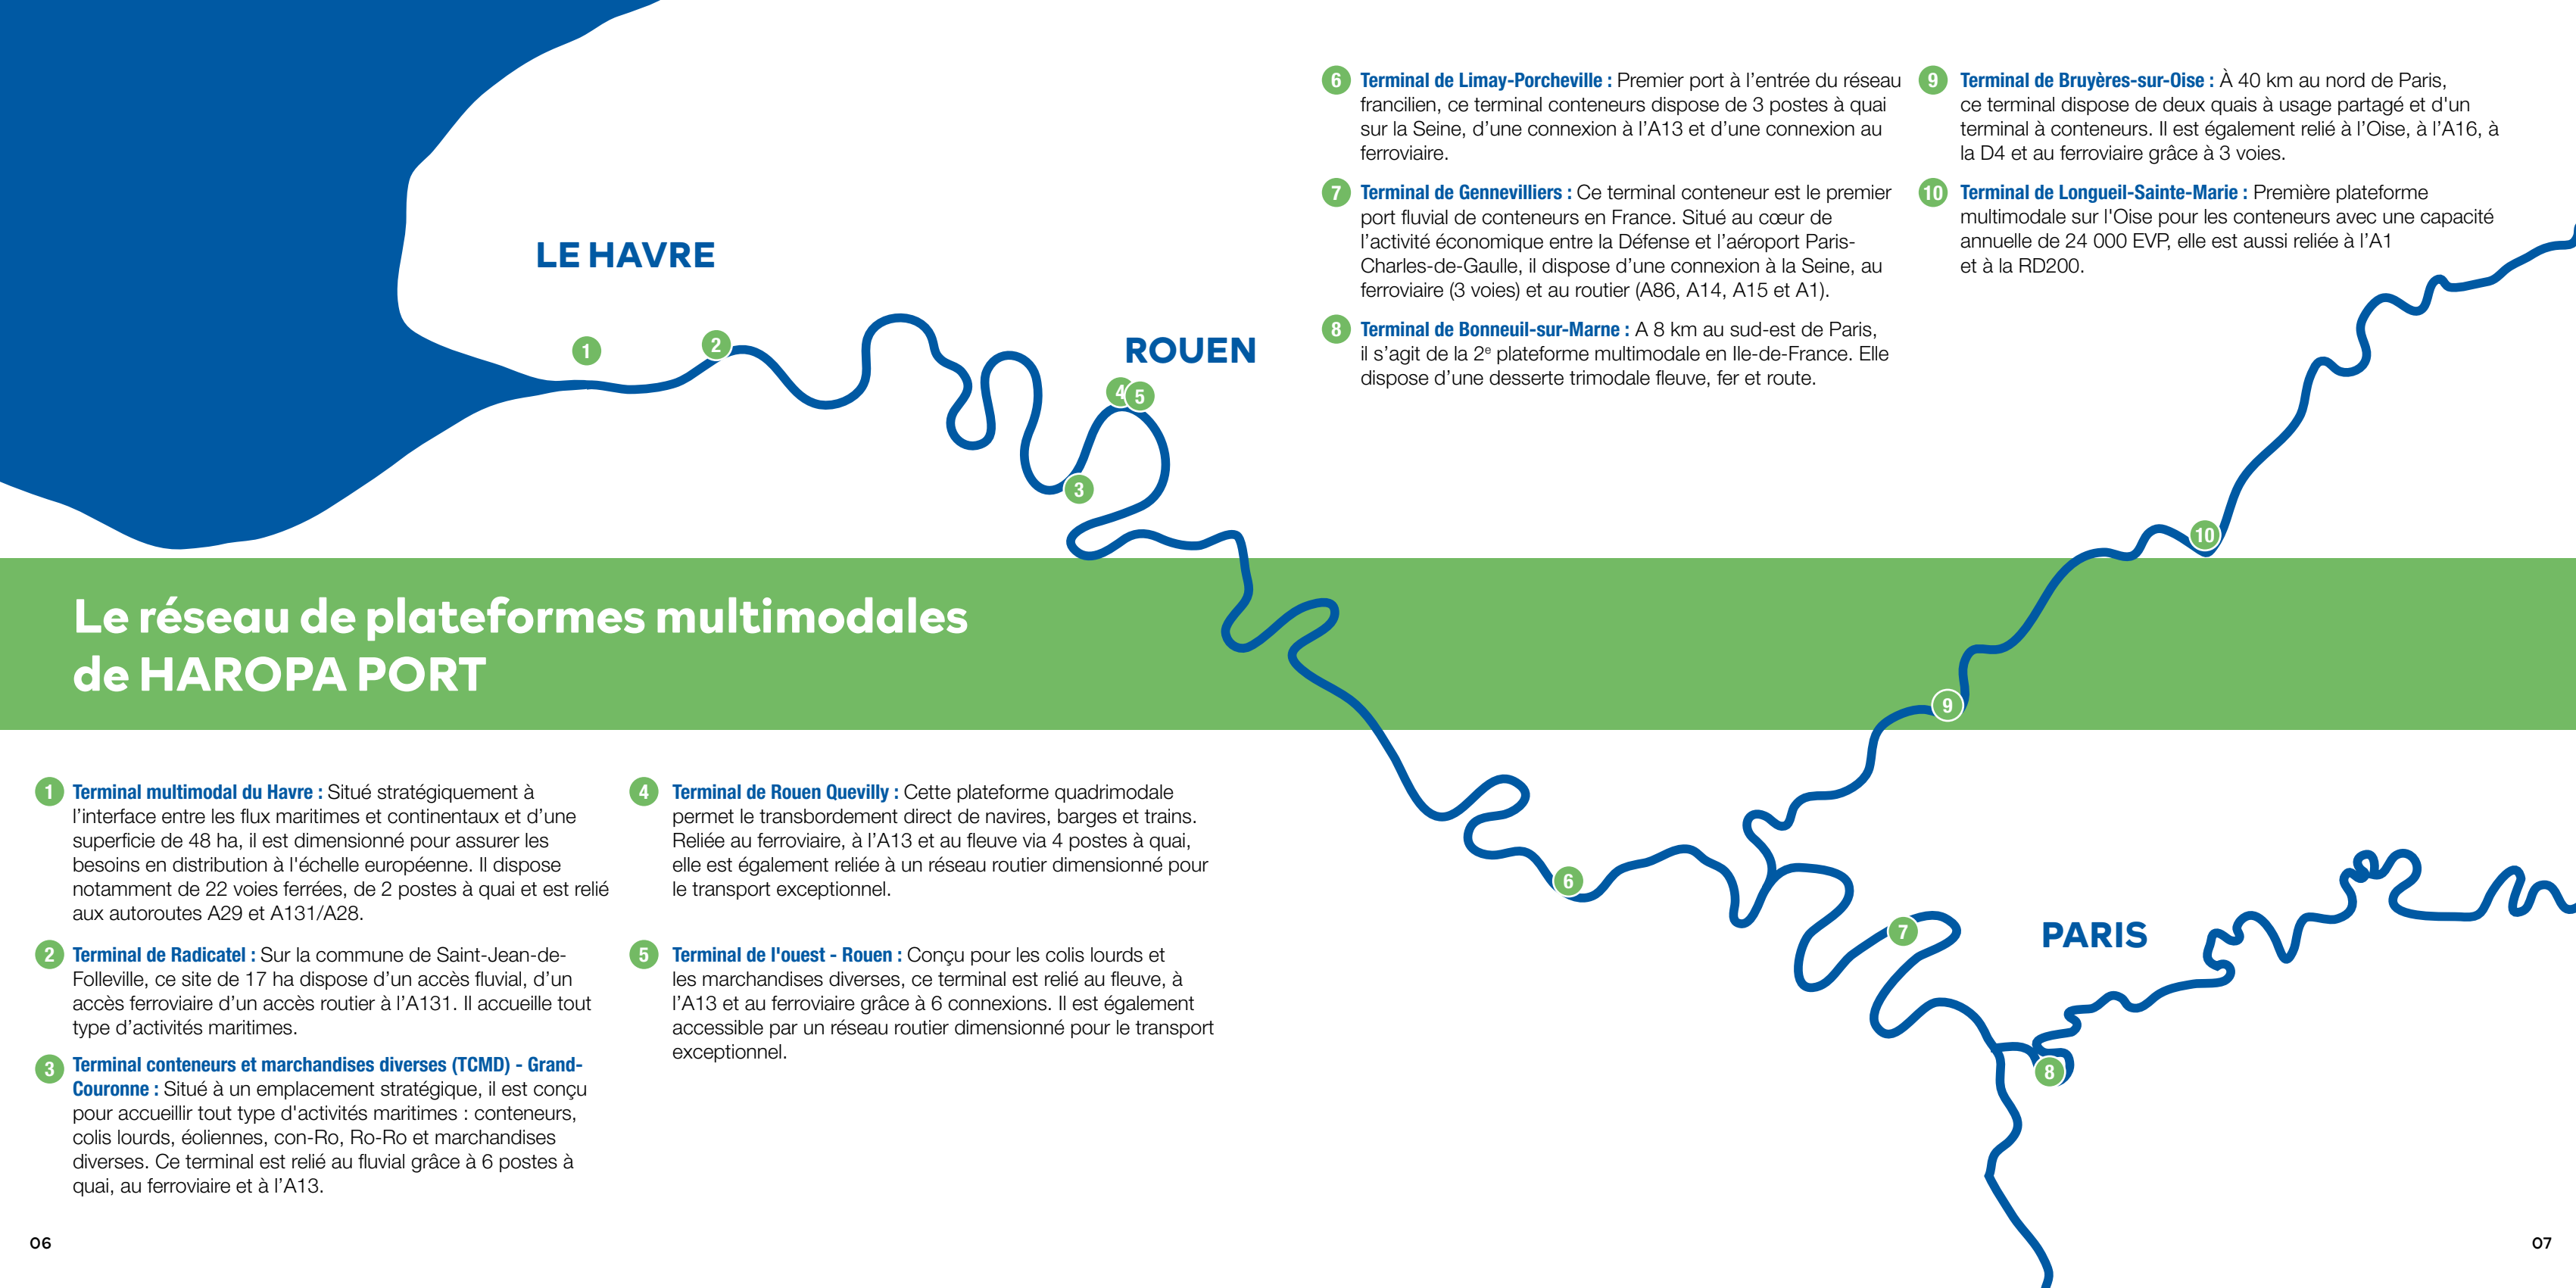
LE HAVRE

1 2 3 4 5

ROUEN

6 Terminal de Limay-Porcheville : Premier port à l'entrée du réseau francilien, ce terminal conteneurs dispose de 3 postes à quai sur la Seine, d'une connexion à l'A13 et d'une connexion au ferroviaire.

7 Terminal de Gennevilliers : Ce terminal conteneur est le premier port fluvial de conteneurs en France. Situé au cœur de l'activité économique entre la Défense et l'aéroport Paris-Charles-de-Gaulle, il dispose d'une connexion à la Seine, au ferroviaire (3 voies) et au routier (A86, A14, A15 et A1).

8 Terminal de Bonneuil-sur-Marne : A 8 km au sud-est de Paris, il s'agit de la 2$^{e}$ plateforme multimodale en Ile-de-France. Elle dispose d'une desserte trimodale fleuve, fer et route.

9 Terminal de Bruyères-sur-Oise : À 40 km au nord de Paris, ce terminal dispose de deux quais à usage partagé et d'un terminal à conteneurs. Il est également relié à l'Oise, à l'A16, à la D4 et au ferroviaire grâce à 3 voies.

10 Terminal de Longueil-Sainte-Marie : Première plateforme multimodale sur l'Oise pour les conteneurs avec une capacité annuelle de 24 000 EVP, elle est aussi reliée à l'A1 et à la RD200.

Le réseau de plateformes multimodales de HAROPA PORT

10 9 6 7 8

PARIS

1 Terminal multimodal du Havre : Situé stratégiquement à l'interface entre les flux maritimes et continentaux et d'une superficie de 48 ha, il est dimensionné pour assurer les besoins en distribution à l'échelle européenne. Il dispose notamment de 22 voies ferrées, de 2 postes à quai et est relié aux autoroutes A29 et A131/A28.

2 Terminal de Radicatel : Sur la commune de Saint-Jean-de-Folleville, ce site de 17 ha dispose d'un accès fluvial, d'un accès ferroviaire d'un accès routier à l'A131. Il accueille tout type d'activités maritimes.

3 Terminal conteneurs et marchandises diverses (TCMD) - Grand-Couronne : Situé à un emplacement stratégique, il est conçu pour accueillir tout type d'activités maritimes : conteneurs, colis lourds, éoliennes, con-Ro, Ro-Ro et marchandises diverses. Ce terminal est relié au fluvial grâce à 6 postes à quai, au ferroviaire et à l'A13.

4 Terminal de Rouen Quevilly : Cette plateforme quadrimodale permet le transbordement direct de navires, barges et trains. Reliée au ferroviaire, à l'A13 et au fleuve via 4 postes à quai, elle est également reliée à un réseau routier dimensionné pour le transport exceptionnel.

5 Terminal de l'ouest - Rouen : Conçu pour les colis lourds et les marchandises diverses, ce terminal est relié au fleuve, à l'A13 et au ferroviaire grâce à 6 connexions. Il est également accessible par un réseau routier dimensionné pour le transport exceptionnel.

06

07